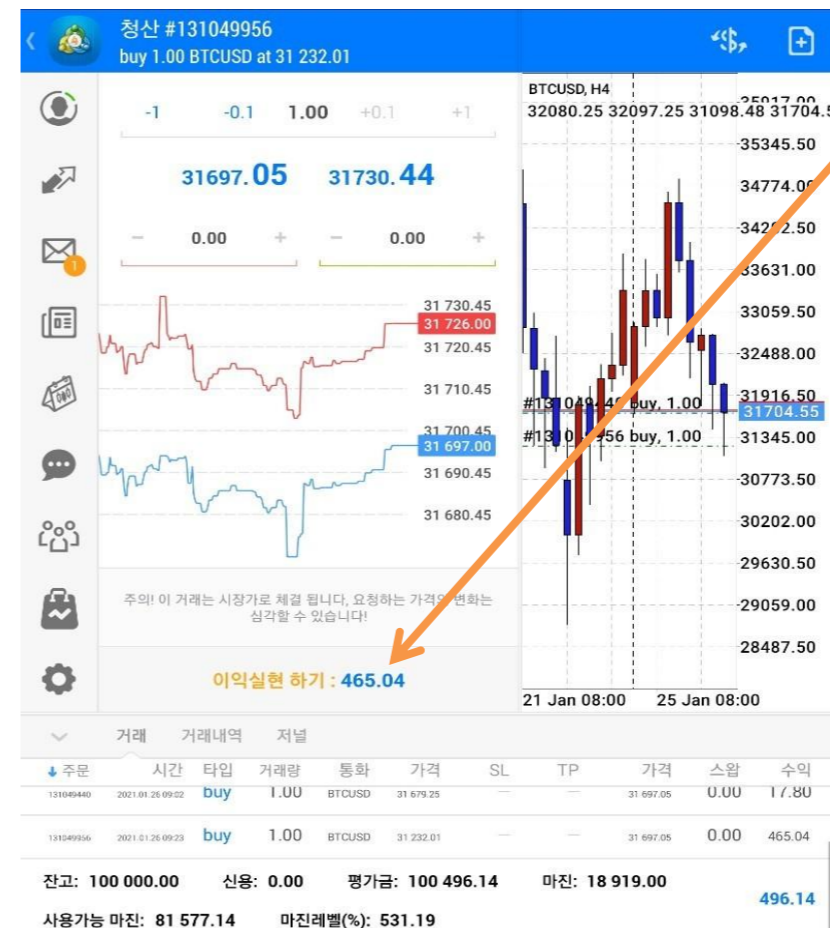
청산 #131049956
buy 1.00 BTCUSD at 31 232.01

-1 -0.1 1.00 +0.1 +1

31697.05 31730.44

− 0.00 + − 0.00 +

31 730.45
31 726.00
31 720.45
31 710.45
31 700.45
31 697.00
31 690.45
31 680.45

주의! 이 거래는 시장가로 체결 됩니다, 요청하는 가격의 변화는 심각할 수 있습니다!

이익실현 하기 : 465.04

BTCUSD, H4
32080.25 32097.25 31098.48 31704.5
35917.00
35345.50
34774.00
34202.50
33631.00
33059.50
32488.00
31916.50
31704.55
31345.00
30773.50
30202.00
29630.50
29059.00
28487.50
#131049440 buy, 1.00
#131049956 buy, 1.00
21 Jan 08:00 25 Jan 08:00

거래 거래내역 저널

| 주문 | 시간 | 타입 | 거래량 | 통화 | 가격 | SL | TP | 가격 | 스왑 | 수익 |
|---|---|---|---|---|---|---|---|---|---|---|
| 131049440 | 2021.01.26 09:02 | buy | 1.00 | BTCUSD | 31 679.25 | — | — | 31 697.05 | 0.00 | 17.80 |
| 131049956 | 2021.01.26 09:23 | buy | 1.00 | BTCUSD | 31 232.01 | — | — | 31 697.05 | 0.00 | 465.04 |

잔고: 100 000.00 신용: 0.00 평가금: 100 496.14 마진: 18 919.00
사용가능 마진: 81 577.14 마진레벨(%): 531.19
496.14